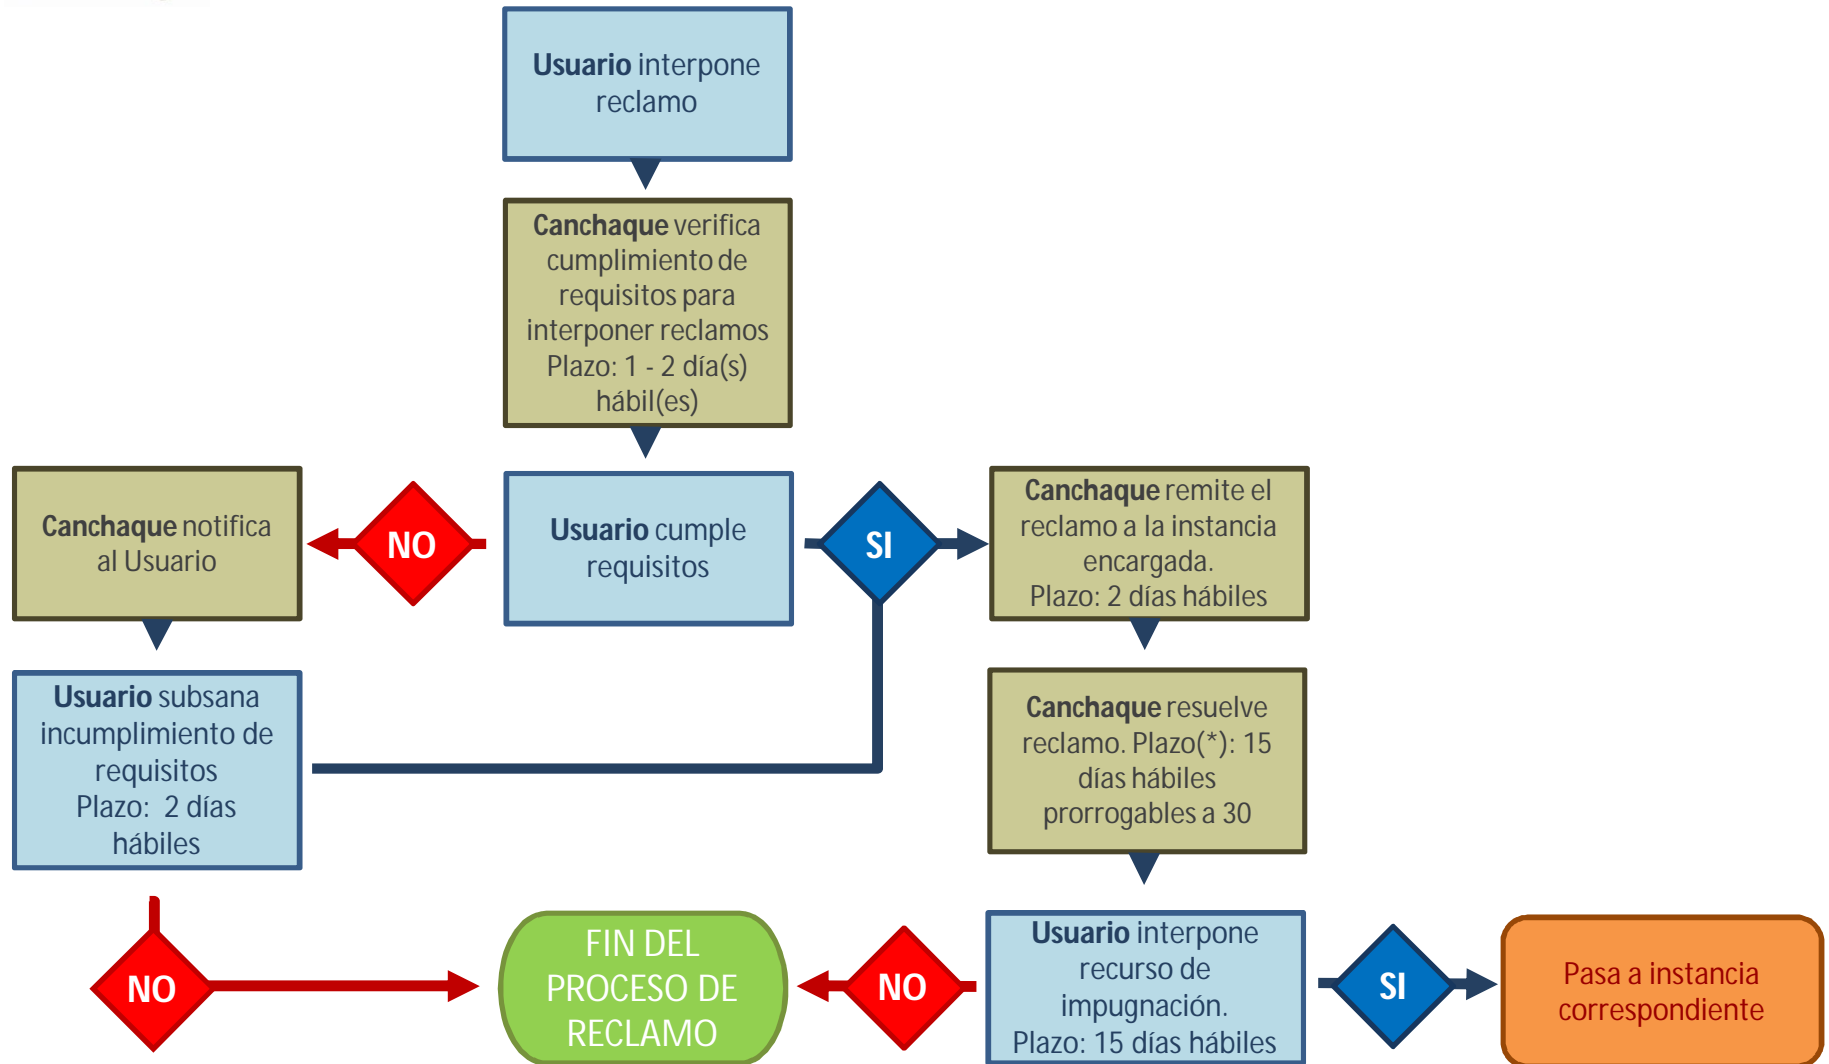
**Usuario** interpone reclamo

**Canchaque** verifica cumplimiento de requisitos para interponer reclamos Plazo: 1 - 2 día(s) hábil(es)

**Canchaque** notifica al Usuario

NO

**Usuario** cumple requisitos

SI

**Canchaque** remite el reclamo a la instancia encargada. Plazo: 2 días hábiles

**Usuario** subsana incumplimiento de requisitos Plazo: 2 días hábiles

**Canchaque** resuelve reclamo. Plazo(*): 15 días hábiles prorrogables a 30

NO

FIN DEL PROCESO DE RECLAMO

NO

**Usuario** interpone recurso de impugnación. Plazo: 15 días hábiles

SI

Pasa a instancia correspondiente